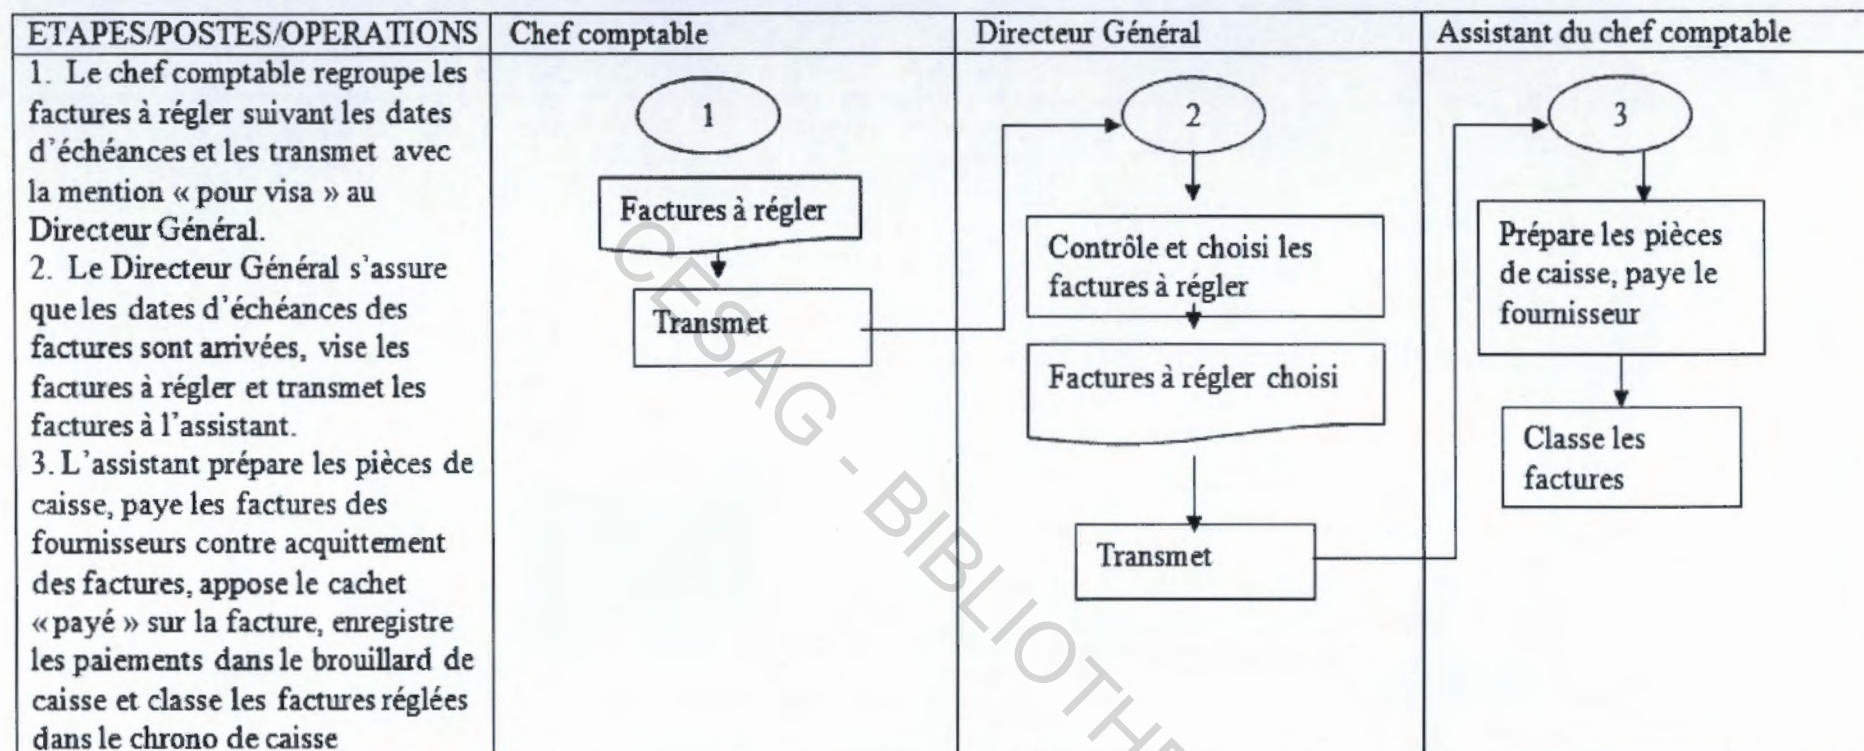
| ETAPES/POSTES/OPERATIONS | Chef comptable | Directeur Général | Assistant du chef comptable |
|---|---|---|---|
| 1. Le chef comptable regroupe les factures à régler suivant les dates d'échéances et les transmet avec la mention « pour visa » au Directeur Général. 2. Le Directeur Général s'assure que les dates d'échéances des factures sont arrivées, vise les factures à régler et transmet les factures à l'assistant. 3. L'assistant prépare les pièces de caisse, paye les factures des fournisseurs contre acquittement des factures, appose le cachet « payé » sur la facture, enregistre les paiements dans le brouillard de caisse et classe les factures réglées dans le chrono de caisse | 1 Factures à régler Transmet | 2 Contrôle et choisi les factures à régler Factures à régler choisi Transmet | 3 Prépare les pièces de caisse, paye le fournisseur Classe les factures |

CESAG - BIBLIOTHE